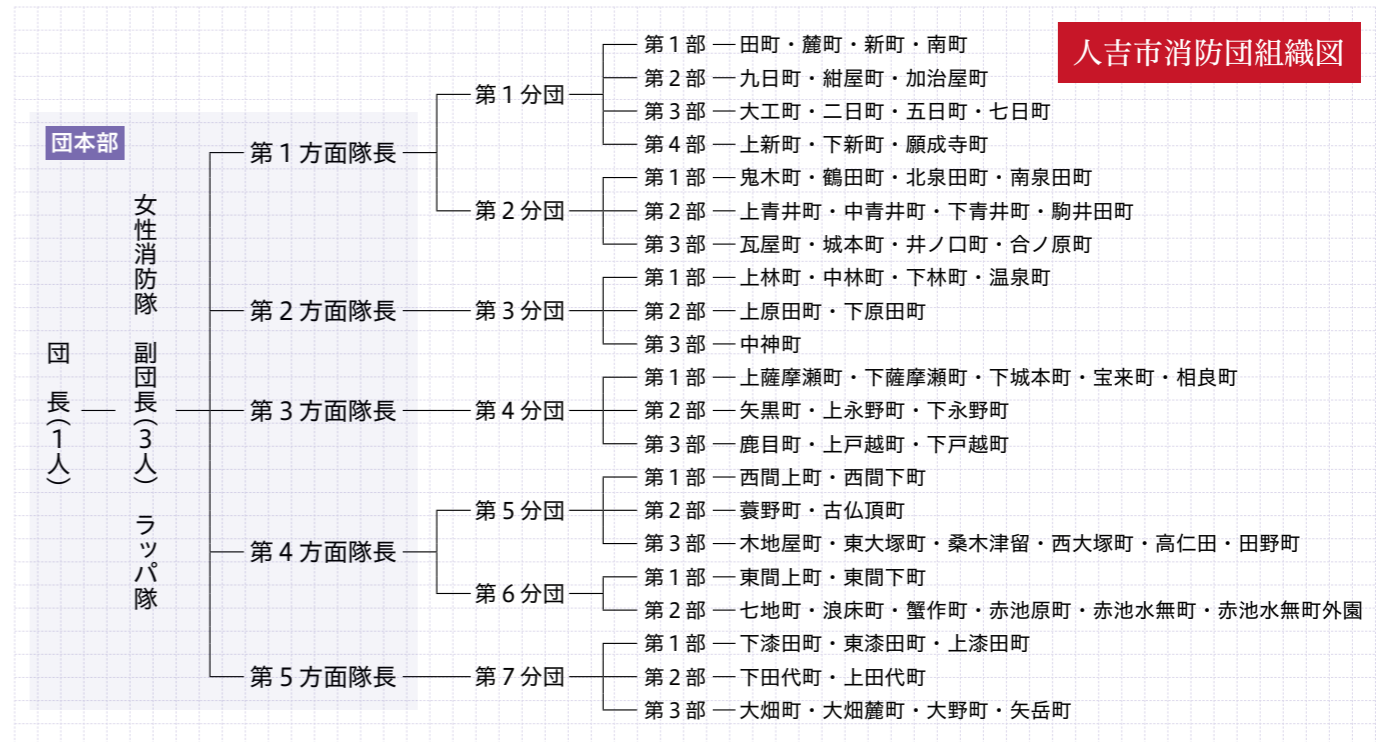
人吉市消防団組織図

団本部

団長（1人）

女性消防隊

副団長（3人）

ラッパ隊

第１方面隊長
第１分団
第１部 — 田町・麓町・新町・南町
第２部 — 九日町・紺屋町・加治屋町
第３部 — 大工町・二日町・五日町・七日町
第４部 — 上新町・下新町・願成寺町
第２分団
第１部 — 鬼木町・鶴田町・北泉田町・南泉田町
第２部 — 上青井町・中青井町・下青井町・駒井田町
第３部 — 瓦屋町・城本町・井ノ口町・合ノ原町

第２方面隊長
第３分団
第１部 — 上林町・中林町・下林町・温泉町
第２部 — 上原田町・下原田町
第３部 — 中神町

第３方面隊長
第４分団
第１部 — 上薩摩瀬町・下薩摩瀬町・下城本町・宝来町・相良町
第２部 — 矢黒町・上永野町・下永野町
第３部 — 鹿目町・上戸越町・下戸越町

第４方面隊長
第５分団
第１部 — 西間上町・西間下町
第２部 — 蓑野町・古仏頂町
第３部 — 木地屋町・東大塚町・桑木津留・西大塚町・高仁田・田野町
第６分団
第１部 — 東間上町・東間下町
第２部 — 七地町・浪床町・蟹作町・赤池原町・赤池水無町・赤池水無町外園

第５方面隊長
第７分団
第１部 — 下漆田町・東漆田町・上漆田町
第２部 — 下田代町・上田代町
第３部 — 大畑町・大畑麓町・大野町・矢岳町